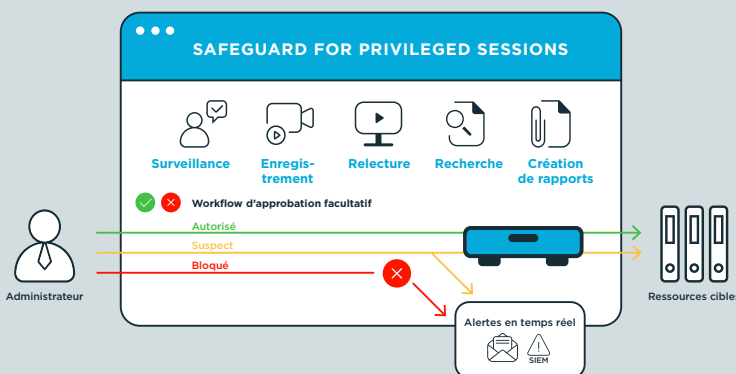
SAFEGUARD FOR PRIVILEGED SESSIONS

Surveillance

Enregistrement

Relecture

Recherche

Création de rapports

Workflow d'approbation facultatif

Autorisé

Suspect

Bloqué

Administrateur

Ressources cibles

Alertes en temps réel

SIEM